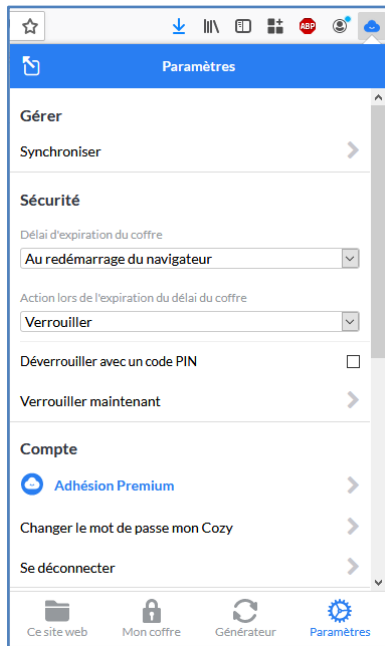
ABP

Paramètres

Gérer

Synchroniser

Sécurité

Délai d'expiration du coffre

Au redémarrage du navigateur

Action lors de l'expiration du délai du coffre

Verrouiller

Déverrouiller avec un code PIN

Verrouiller maintenant

Compte

Adhésion Premium

Changer le mot de passe mon Cozy

Se déconnecter

Ce site web
Mon coffre
Générateur
Paramètres